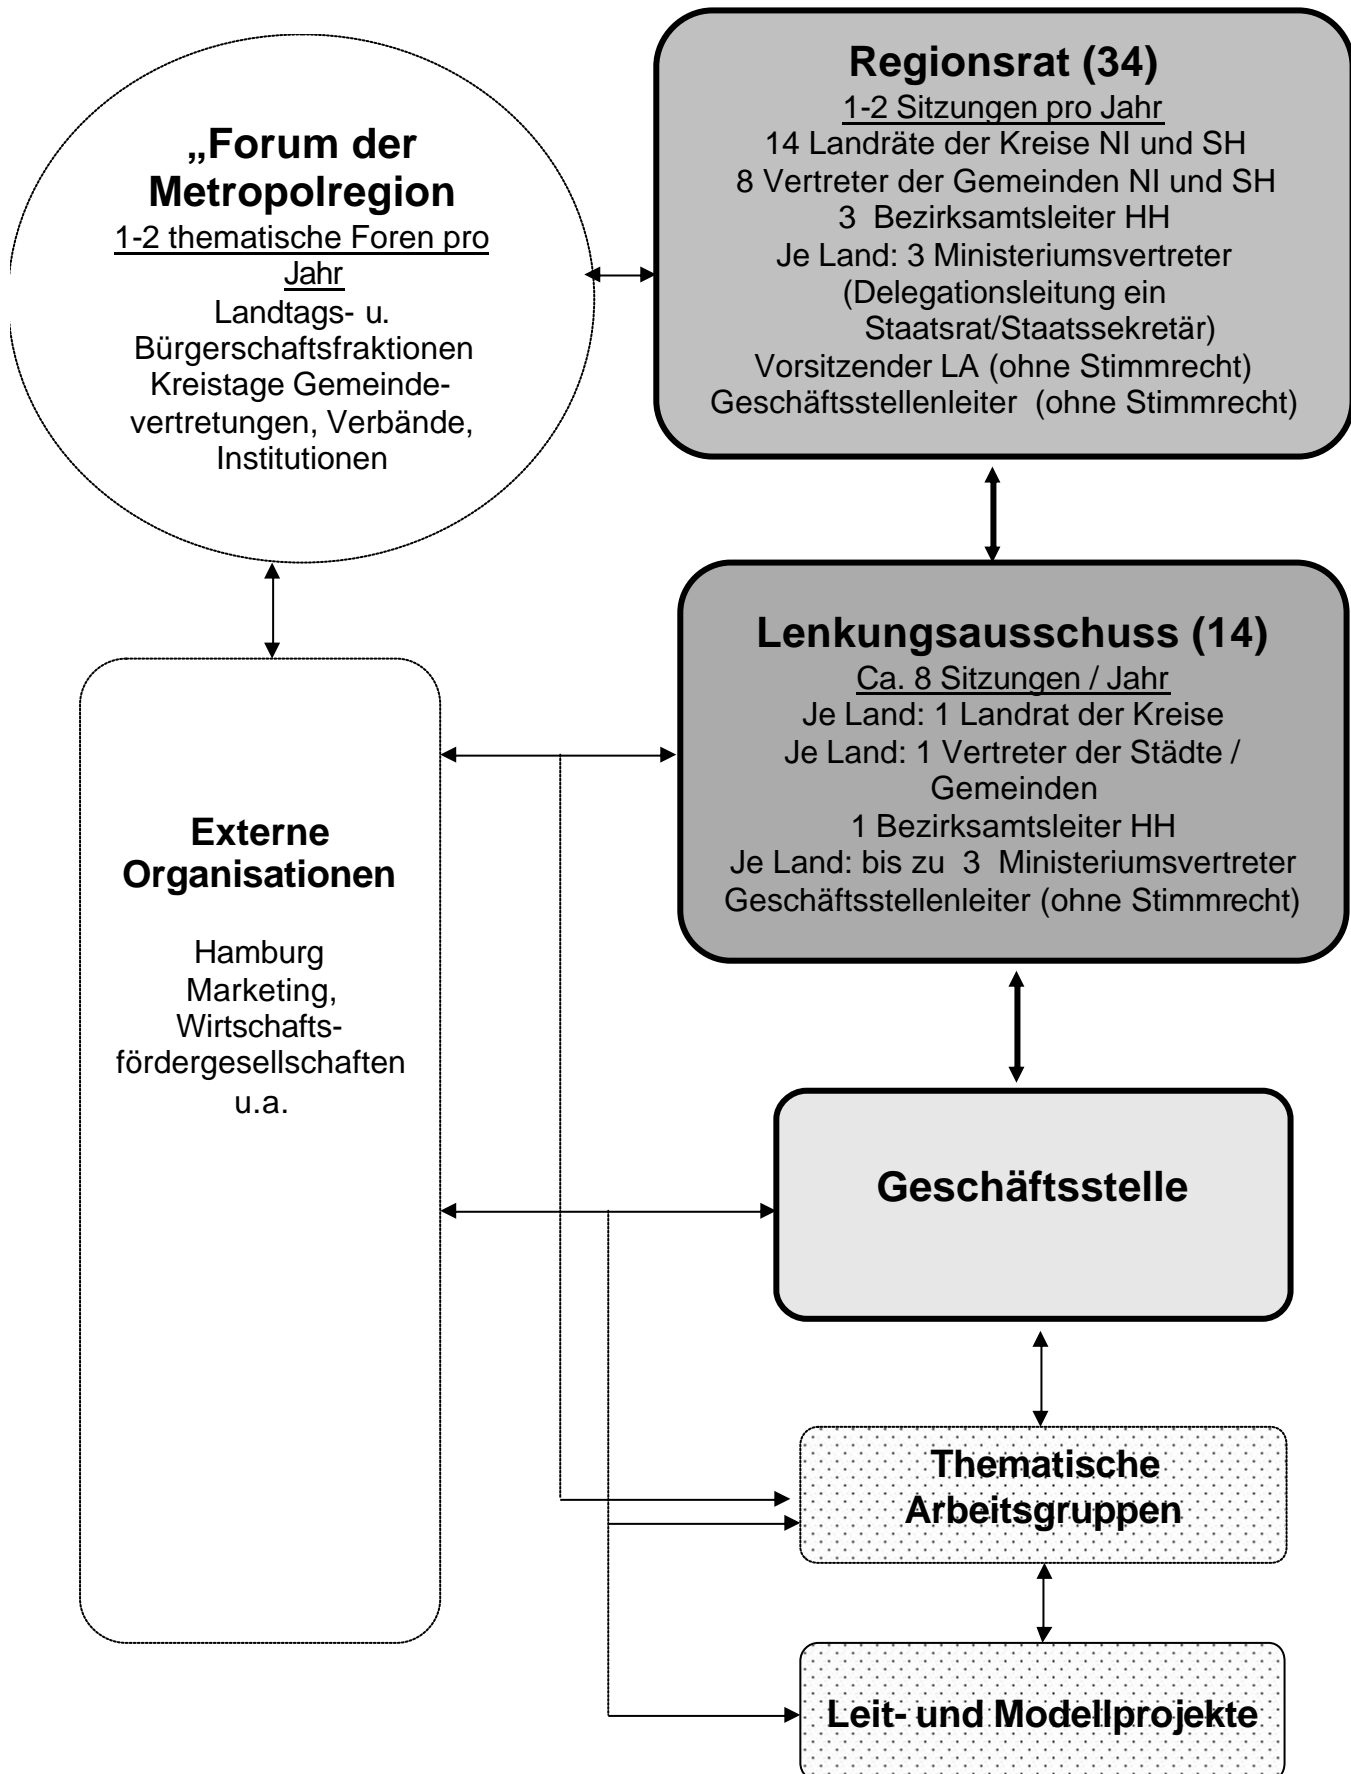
„Forum der Metropolregion
1-2 thematische Foren pro Jahr
Landtags- u. Bürgerschaftsfraktionen Kreistage Gemeindevertretungen, Verbände, Institutionen

Regionsrat (34)
1-2 Sitzungen pro Jahr
14 Landräte der Kreise NI und SH
8 Vertreter der Gemeinden NI und SH
3 Bezirksamtsleiter HH
Je Land: 3 Ministeriumsvertreter (Delegationsleitung ein Staatsrat/Staatssekretär)
Vorsitzender LA (ohne Stimmrecht)
Geschäftsstellenleiter (ohne Stimmrecht)

Lenkungsausschuss (14)
Ca. 8 Sitzungen / Jahr
Je Land: 1 Landrat der Kreise
Je Land: 1 Vertreter der Städte / Gemeinden
1 Bezirksamtsleiter HH
Je Land: bis zu 3 Ministeriumsvertreter
Geschäftsstellenleiter (ohne Stimmrecht)

Externe Organisationen
Hamburg Marketing, Wirtschaftsfördergesellschaften u.a.

Geschäftsstelle

Thematische Arbeitsgruppen

Leit- und Modellprojekte